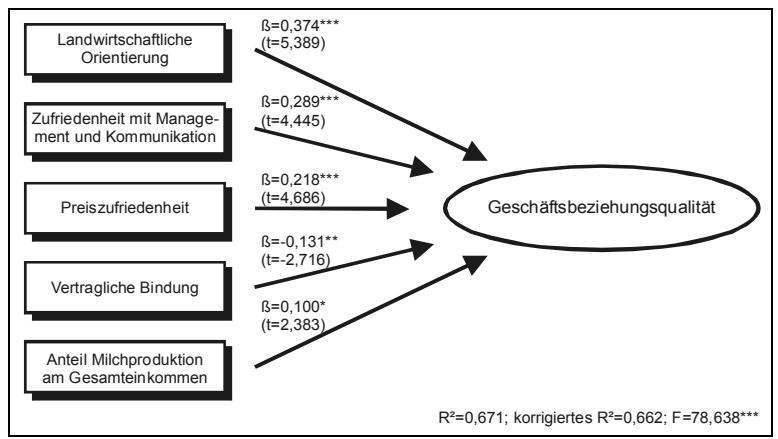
Landwirtschaftliche Orientierung

ß=0,374***
(t=5,389)

Zufriedenheit mit Management und Kommunikation

ß=0,289***
(t=4,445)

Preiszufriedenheit

ß=0,218***
(t=4,686)

Vertragliche Bindung

ß=-0,131**
(t=-2,716)

Anteil Milchproduktion am Gesamteinkommen

ß=0,100*
(t=2,383)

Geschäftsbeziehungsqualität

R²=0,671; korrigiertes R²=0,662; F=78,638***